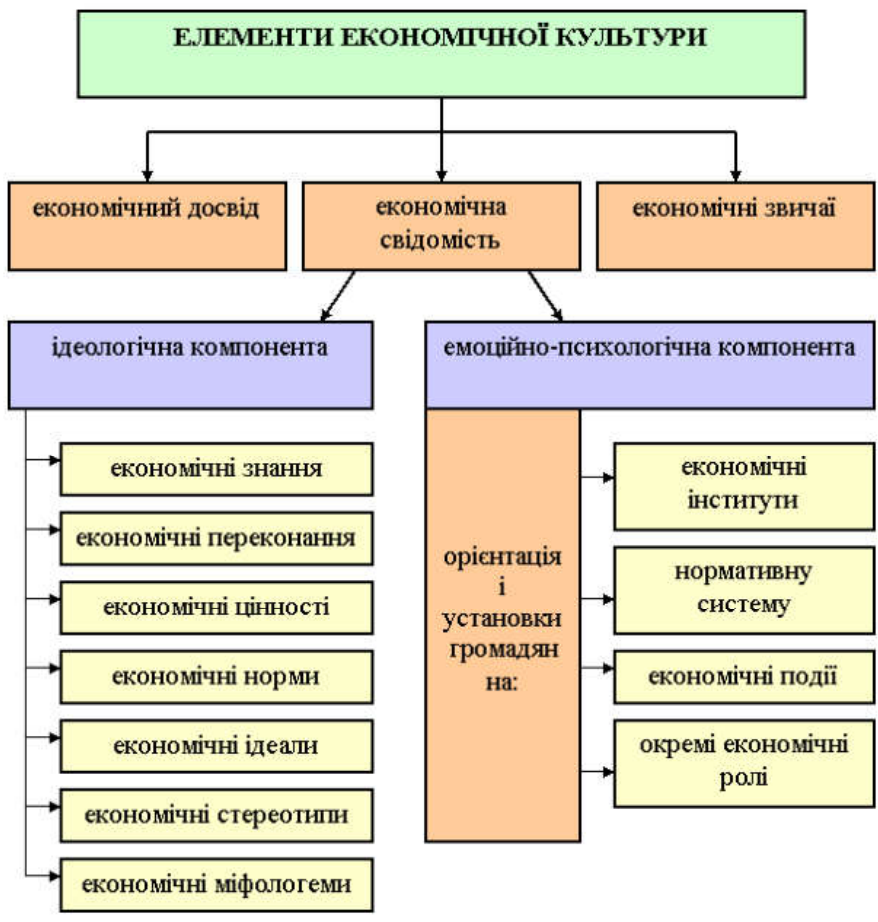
ЕЛЕМЕНТИ ЕКОНОМІЧНОЇ КУЛЬТУРИ

економічний досвід

економічна свідомість

економічні звичаї

ідеологічна компонента

емоційно-психологічна компонента

економічні знання

економічні переконання

економічні цінності

економічні норми

економічні ідеали

економічні стереотипи

економічні міфологеми

орієнтація і установки громадян на:

економічні інститути

нормативну систему

економічні події

окремі економічні ролі